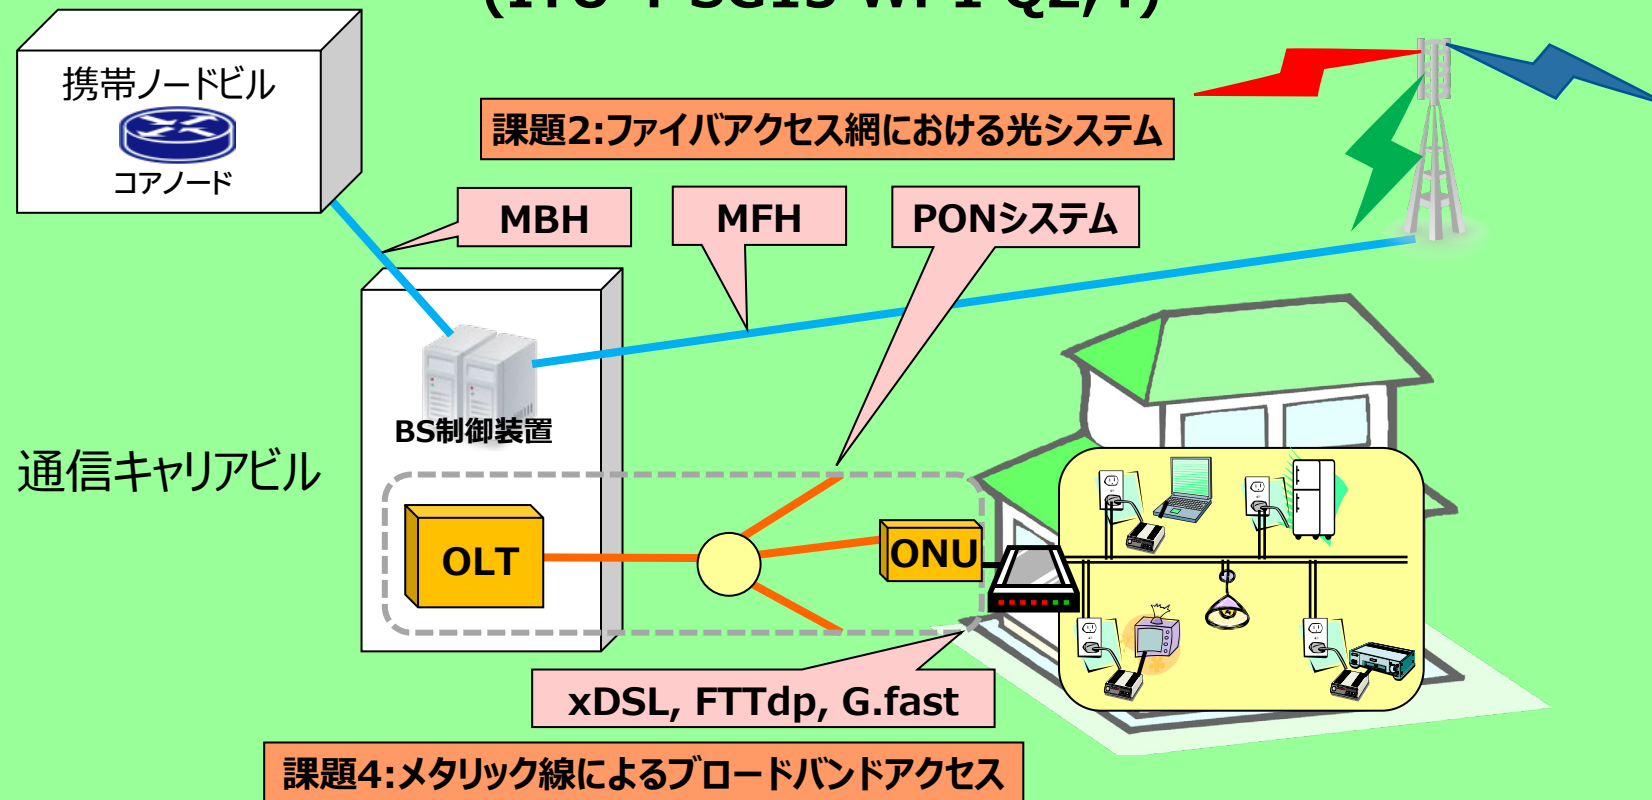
携帯ノードビル
コアノード

課題2:ファイバアクセス網における光システム

MBH

MFH

PONシステム

BS制御装置

通信キャリアビル

OLT

ONU

xDSL, FTTdp, G.fast

課題4:メタリック線によるブロードバンドアクセス